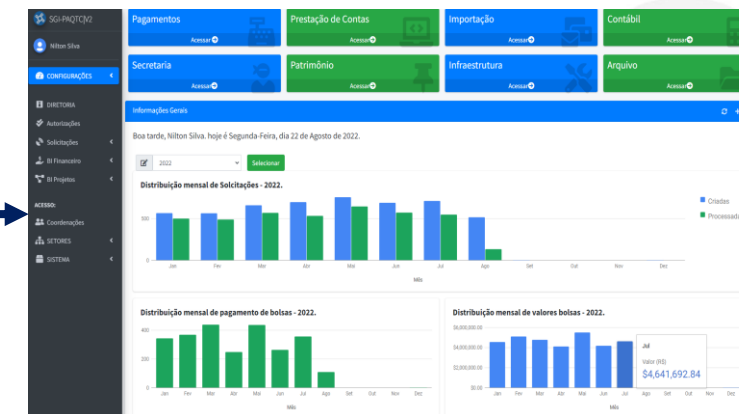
SGI-PAQTCJV2

Nilton Silva

CONFIGURAÇÕES

DIRETORIA
Autorizações
Solicitações
BI Financeiro
BI Projetos

ACESSO:
Coordenações
SETORES
SISTEMA

Pagamentos
Acessar
Prestação de Contas
Acessar
Importação
Acessar
Contábil
Acessar
Secretaria
Acessar
Patrimônio
Acessar
Infraestrutura
Acessar
Arquivo
Acessar

Informações Gerais

Boa tarde, Nilton Silva. hoje é Segunda-Feira, dia 22 de Agosto de 2022.

2022
Selecionar

Distribuição mensal de Solcitações - 2022.

500
0
Jan Fev Mar Abr Mai Jun Jul Ago Set Out Nov Dez
Mês

Criadas
Processadas

Distribuição mensal de pagamento de bolsas - 2022.

400
200
0
Jan Fev Mar Abr Mai Jun Jul Ago Set Out Nov Dez
Mês

Distribuição mensal de valores bolsas - 2022.

$6,000,000.00
$4,000,000.00
$2,000,000.00
$0.00
Jan Fev Mar Abr Mai Jun Jul Ago
Mês

Jul
Valor (R$)
$4,641,692.84